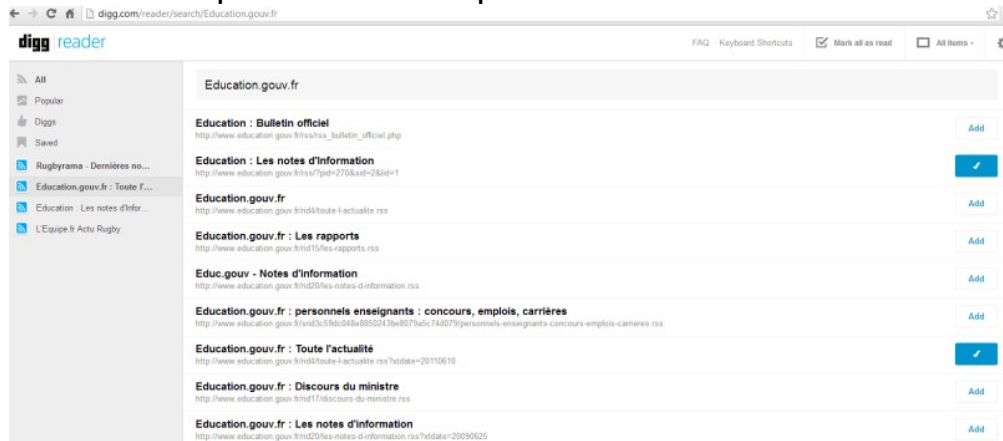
digg.com/reader/search/Education.gouv.fr

digg reader

FAQ · Keyboard Shortcuts
Mark all as read
All items

All
Popular
Diggs
Saved
Rugbyrama - Dernières no...
Education.gouv.fr : Toute l'...
Education : Les notes d'Infor...
L'Equipe.fr Actu Rugby

Education.gouv.fr

Education : Bulletin officiel
http://www.education.gouv.fr/rss/rss_bulletin_officiel.php
Add

Education : Les notes d'Information
http://www.education.gouv.fr/rss/?pid=270&sid=2&lid=1
✓

Education.gouv.fr
http://www.education.gouv.fr/rid4/toute-l-actualite.rss
Add

Education.gouv.fr : Les rapports
http://www.education.gouv.fr/rid15/les-rapports.rss
Add

Educ.gouv - Notes d'information
http://www.education.gouv.fr/rid20/les-notes-d-information.rss
Add

Education.gouv.fr : personnels enseignants : concours, emplois, carrières
http://www.education.gouv.fr/snid3c59dc048e8850243be8079a5c74d079/personnels-enseignants-concours-emplois-carrieres.rss
Add

Education.gouv.fr : Toute l'actualité
http://www.education.gouv.fr/rid4/toute-l-actualite.rss?xtdate=20110610
✓

Education.gouv.fr : Discours du ministre
http://www.education.gouv.fr/rid17/discours-du-ministre.rss
Add

Education.gouv.fr : Les notes d'information
http://www.education.gouv.fr/rid20/les-notes-d-information.rss?xtdate=20090625
Add